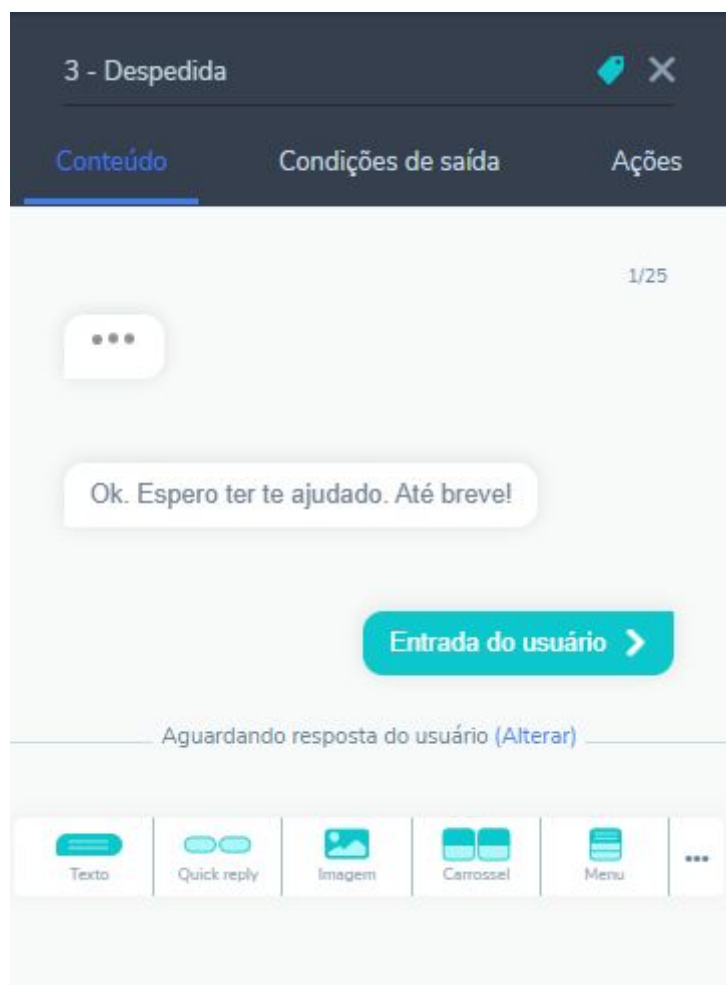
3 - Despedida

Conteúdo
Condições de saída
Ações

1/25

...

Ok. Espero ter te ajudado. Até breve!

Entrada do usuário

Aguardando resposta do usuário (Alterar)

Texto
Quick reply
Imagem
Carrossel
Menu
...